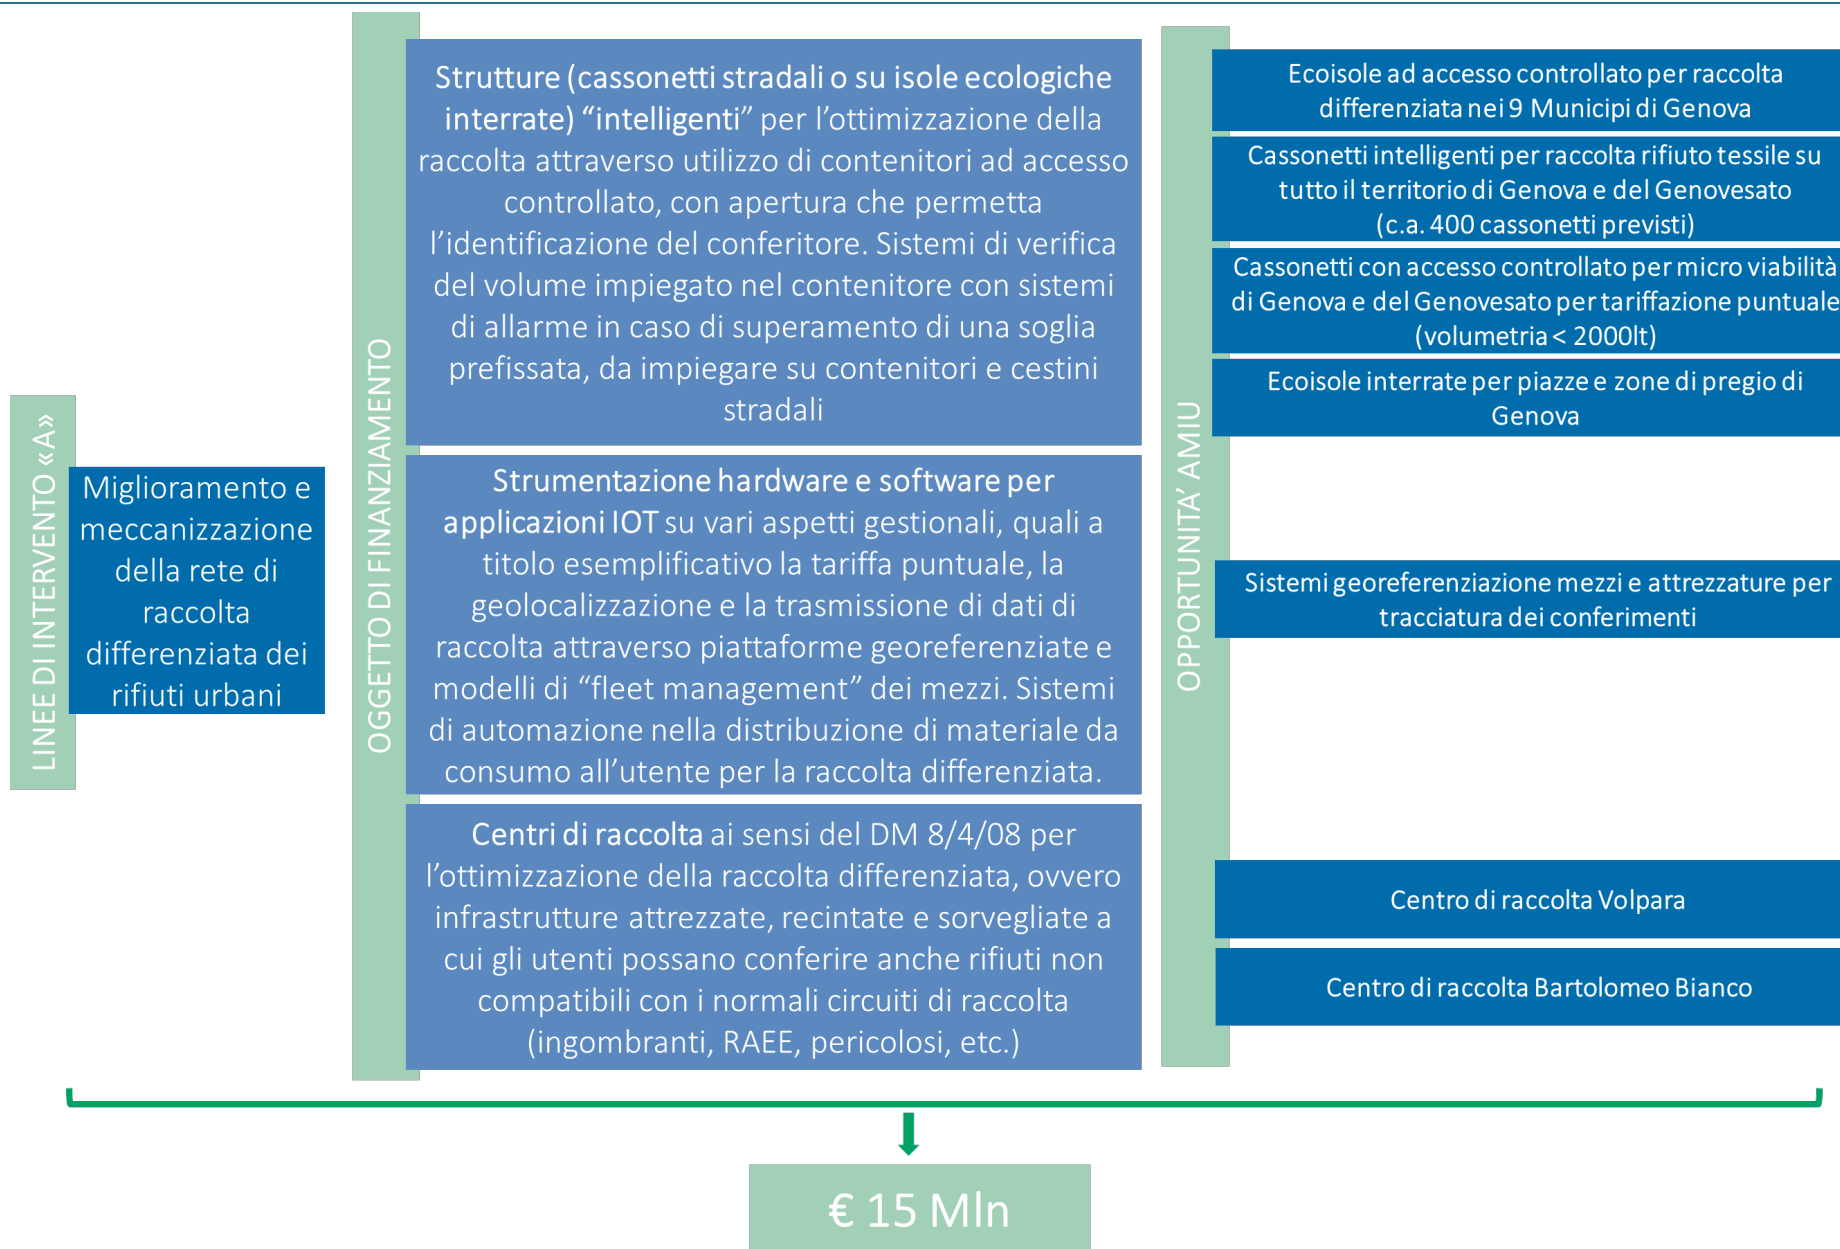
LINEE DI INTERVENTO «A»

Miglioramento e meccanizzazione della rete di raccolta differenziata dei rifiuti urbani

OGGETTO DI FINANZIAMENTO

Strutture (cassonetti stradali o su isole ecologiche interrate) "intelligenti" per l'ottimizzazione della raccolta attraverso utilizzo di contenitori ad accesso controllato, con apertura che permetta l'identificazione del conferitore. Sistemi di verifica del volume impiegato nel contenitore con sistemi di allarme in caso di superamento di una soglia prefissata, da impiegare su contenitori e cestini stradali

Strumentazione hardware e software per applicazioni IOT su vari aspetti gestionali, quali a titolo esemplificativo la tariffa puntuale, la geolocalizzazione e la trasmissione di dati di raccolta attraverso piattaforme georeferenziate e modelli di "fleet management" dei mezzi. Sistemi di automazione nella distribuzione di materiale da consumo all'utente per la raccolta differenziata.

Centri di raccolta ai sensi del DM 8/4/08 per l'ottimizzazione della raccolta differenziata, ovvero infrastrutture attrezzate, recintate e sorvegliate a cui gli utenti possano conferire anche rifiuti non compatibili con i normali circuiti di raccolta (ingombranti, RAEE, pericolosi, etc.)

OPPORTUNITA' AMIU

Ecoisole ad accesso controllato per raccolta differenziata nei 9 Municipi di Genova

Cassonetti intelligenti per raccolta rifiuto tessile su tutto il territorio di Genova e del Genovesato (c.a. 400 cassonetti previsti)

Cassonetti con accesso controllato per micro viabilità di Genova e del Genovesato per tariffazione puntuale (volumetria < 2000lt)

Ecoisole interrate per piazze e zone di pregio di Genova

Sistemi georeferenziazione mezzi e attrezzature per tracciatura dei conferimenti

Centro di raccolta Volpara

Centro di raccolta Bartolomeo Bianco

€ 15 Mln